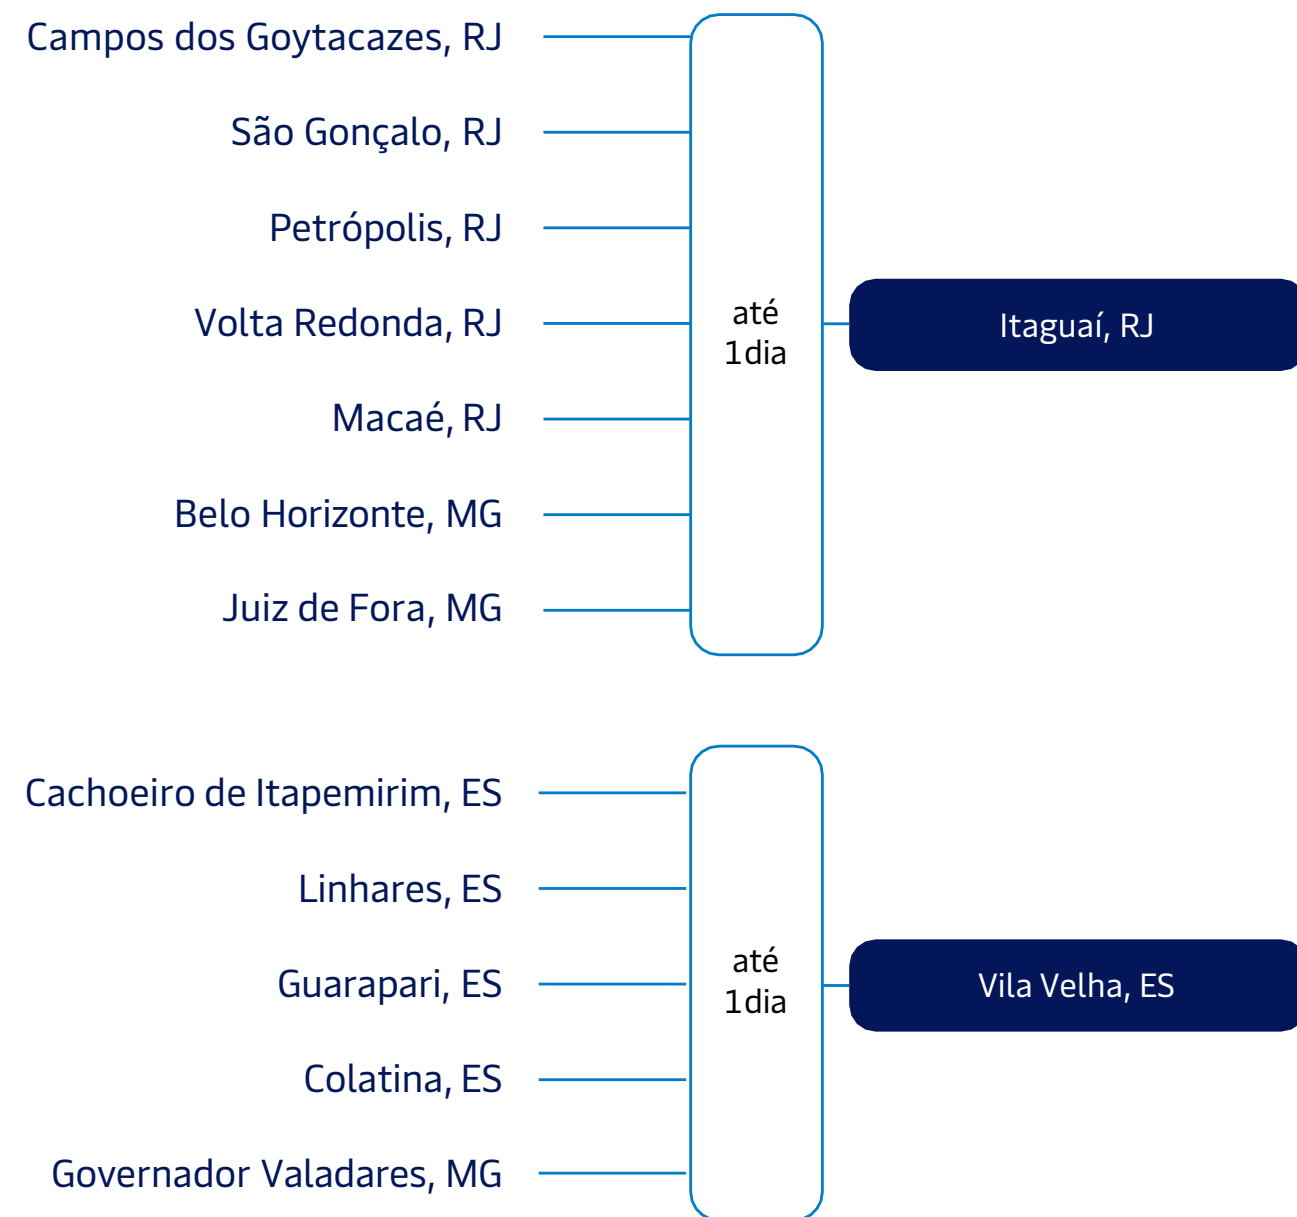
Campos dos Goytacazes, RJ
São Gonçalo, RJ
Petrópolis, RJ
Volta Redonda, RJ
Macaé, RJ
Belo Horizonte, MG
Juiz de Fora, MG

até 1dia

Itaguaí, RJ

Cachoeiro de Itapemirim, ES
Linhares, ES
Guarapari, ES
Colatina, ES
Governador Valadares, MG

até 1dia

Vila Velha, ES